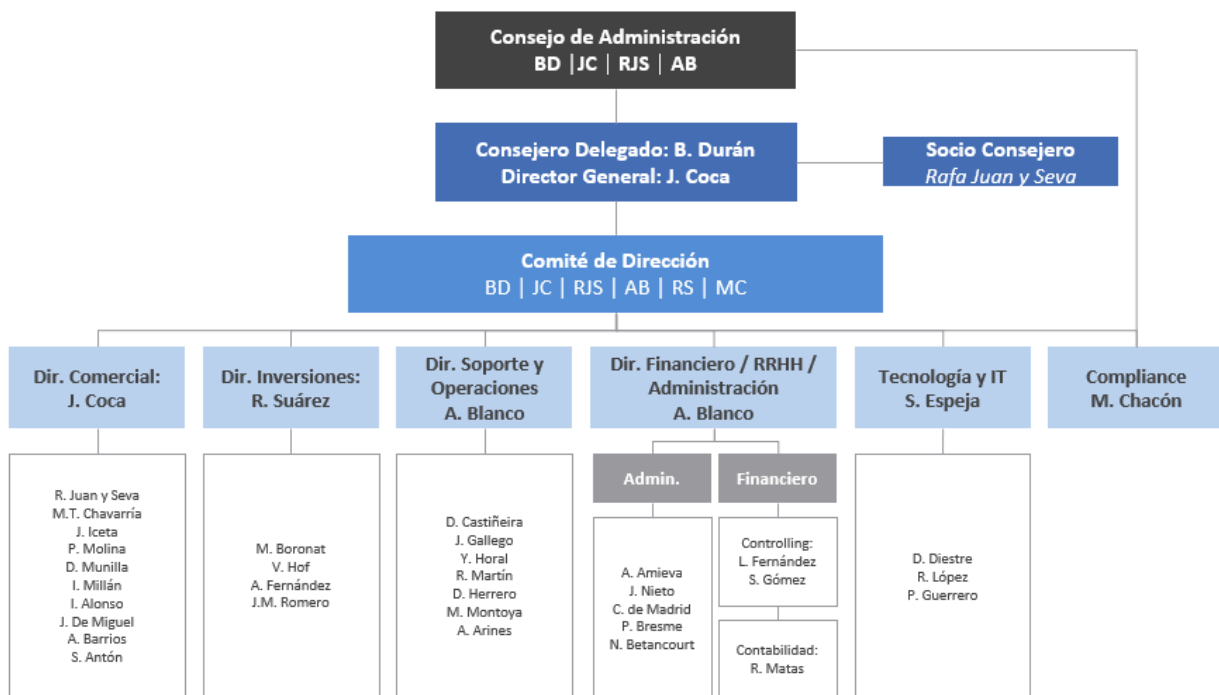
Consejo de Administración
BD | JC | RJS | AB

Consejero Delegado: B. Durán
Director General: J. Coca

Socio Consejero
Rafa Juan y Seva

Comité de Dirección
BD | JC | RJS | AB | RS | MC

Dir. Comercial:
J. Coca

R. Juan y Seva
M.T. Chavarría
J. Iceta
P. Molina
D. Munilla
I. Millán
I. Alonso
J. De Miguel
A. Barrios
S. Antón

Dir. Inversiones:
R. Suárez

M. Boronat
V. Hof
A. Fernández
J.M. Romero

Dir. Soporte y Operaciones
A. Blanco

D. Castiñeira
J. Gallego
Y. Horal
R. Martín
D. Herrero
M. Montoya
A. Arines

Dir. Financiero / RRHH / Administración
A. Blanco

Admin.

A. Amieva
J. Nieto
C. de Madrid
P. Bresme
N. Betancourt

Financiero

Controlling:
L. Fernández
S. Gómez

Contabilidad:
R. Matas

Tecnología y IT
S. Espeja

D. Diestre
R. López
P. Guerrero

Compliance
M. Chacón